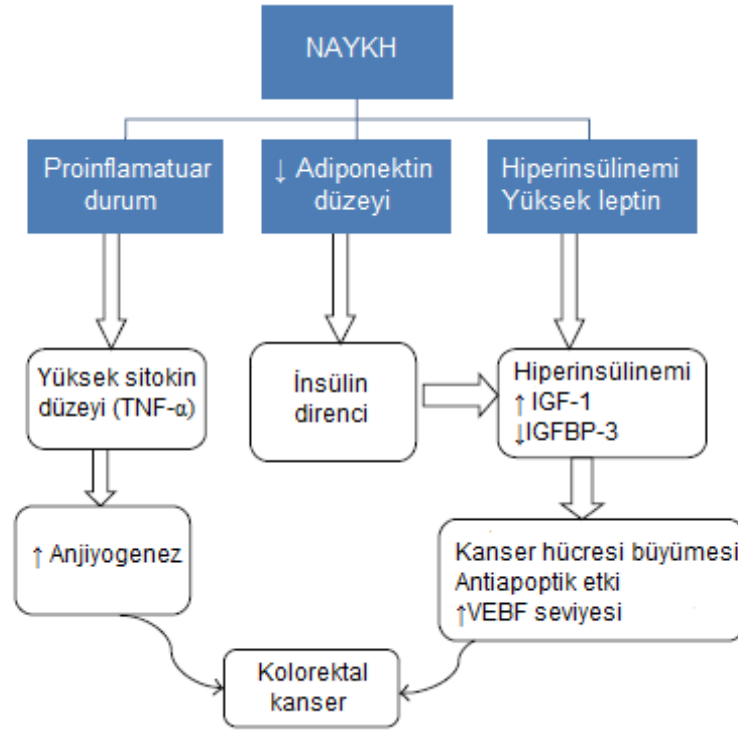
NAYKH

Proinflamatuar durum

↓ Adiponektin düzeyi

Hiperinsülinemi Yüksek leptin

Yüksek sitokin düzeyi (TNF-α)

İnsülin direnci

Hiperinsülinemi
↑ IGF-1
↓IGFBP-3

↑ Anjiyogenez

Kanser hücresi büyümesi
Antiapoptik etki
↑VEBF seviyesi

Kolorektal kanser